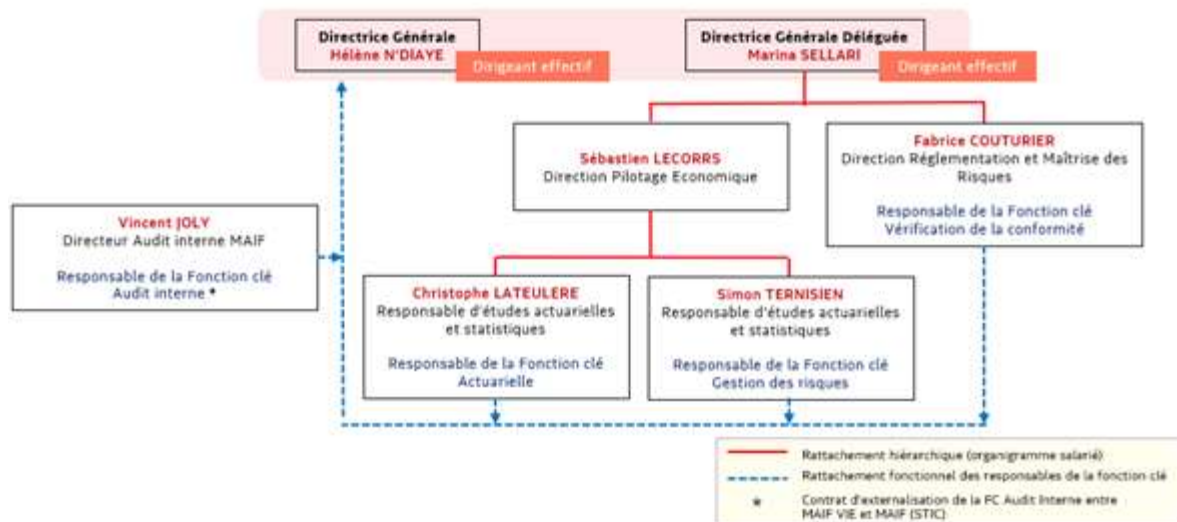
Directrice Générale
Hélène N'DIAYE
Dirigeant effectif

Directrice Générale Déléguée
Marina SELLARI
Dirigeant effectif

Sébastien LECORRS
Direction Pilotage Economique

Fabrice COUTURIER
Direction Réglementation et Maîtrise des Risques

Responsable de la Fonction clé Vérification de la conformité

Vincent JOLY
Directeur Audit interne MAIF

Responsable de la Fonction clé Audit interne *

Christophe LATEULERE
Responsable d'études actuarielles et statistiques

Responsable de la Fonction clé Actuarielle

Simon TERNISIEN
Responsable d'études actuarielles et statistiques

Responsable de la Fonction clé Gestion des risques

Rattachement hiérarchique (organigramme salarié)
Rattachement fonctionnel des responsables de la fonction clé
* Contrat d'externalisation de la FC Audit Interne entre MAIF VIE et MAIF (STIC)